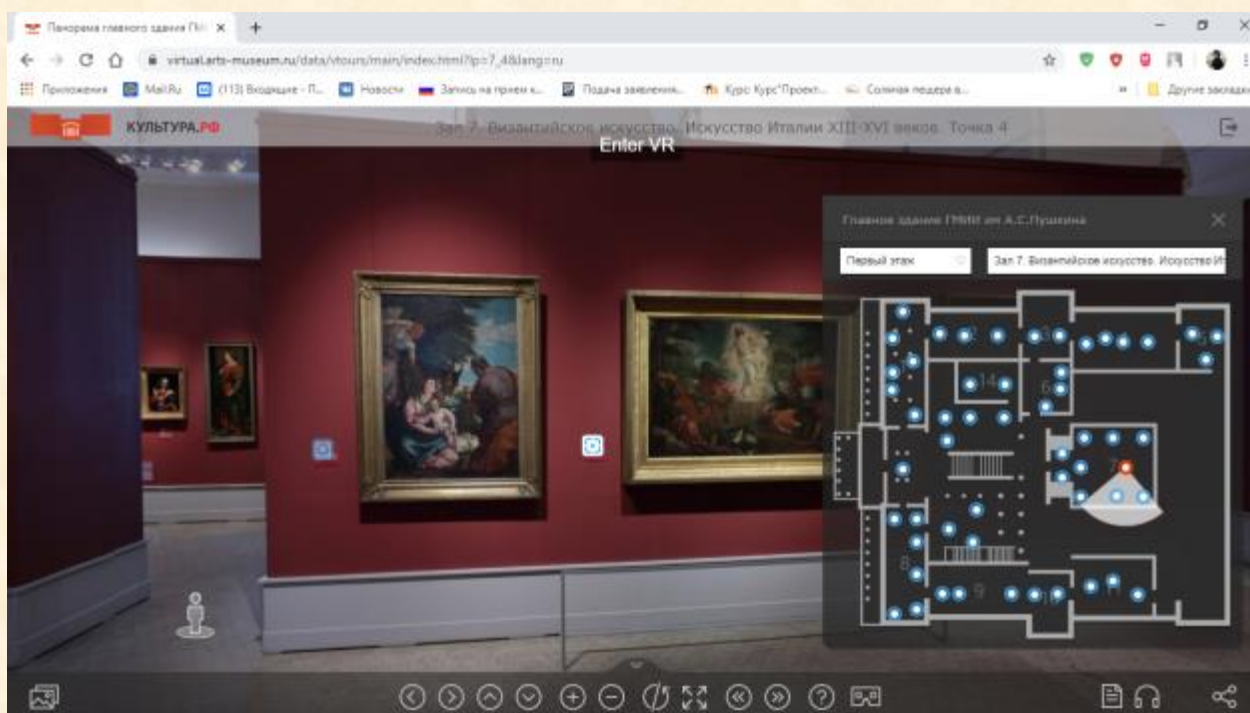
Панорама главного здания ГМ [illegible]

virtual.arts-museum.ru/data/vtours/main/index.html?lp=7_4&lang=ru

Приложения Mail.Ru (113) Входящие - П... Новости Запись на прием к... Подача заявления... Курс Курс"Проект... Соляная пещера в... Другие закладки

КУЛЬТУРА.РФ

Зал 7. Византийское искусство. Искусство Италии XIII-XVI веков. Точка 4

Enter VR

Главное здание ГМИИ им А.С.Пушкина

Первый этаж

Зал 7. Византийское искусство. Искусство Ит

14

6

7

8

9

10